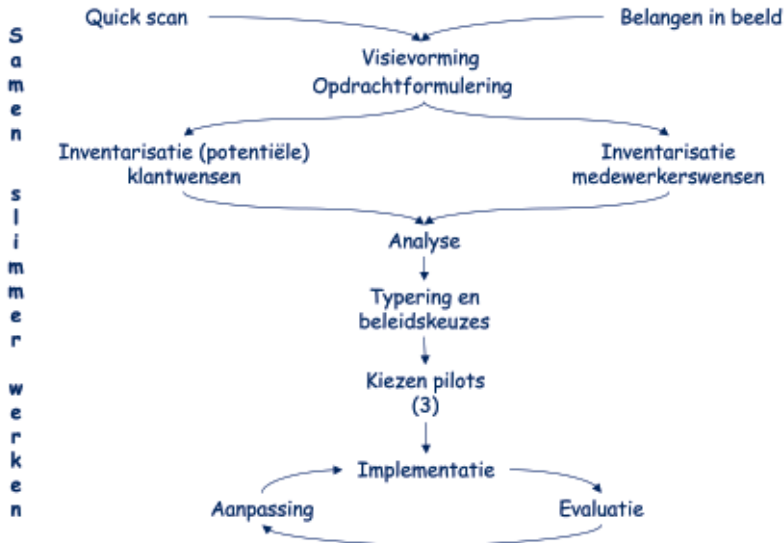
Samen slimmer werken

Quick scan

Belangen in beeld

Visievorming
Opdrachtformulering

Inventarisatie (potentiële) klantwensen

Inventarisatie medewerkerswensen

Analyse

Typering en beleidskeuzes

Kiezen pilots (3)

Implementatie

Aanpassing

Evaluatie